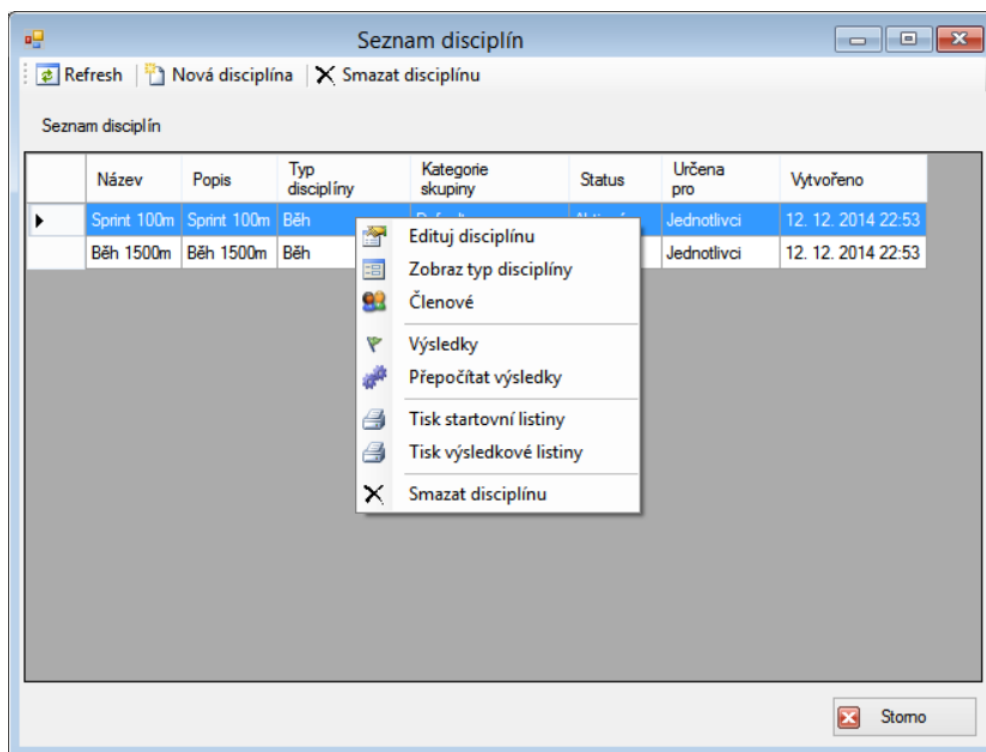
Seznam disciplín

Refresh | Nová disciplína | Smazat disciplínu

Seznam disciplín

| | Název | Popis | Typ disciplíny | Kategorie skupiny | Status | Určena pro | Vytvořeno |
|---|---|---|---|---|---|---|---|
| ▸ | Sprint 100m | Sprint 100m | Běh | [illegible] | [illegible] | Jednotlivci | 12. 12. 2014 22:53 |
| | Běh 1500m | Běh 1500m | Běh | | | Jednotlivci | 12. 12. 2014 22:53 |

Edituj disciplínu
Zobraz typ disciplíny
Členové
Výsledky
Přepočítat výsledky
Tisk startovní listiny
Tisk výsledkové listiny
Smazat disciplínu

Storno